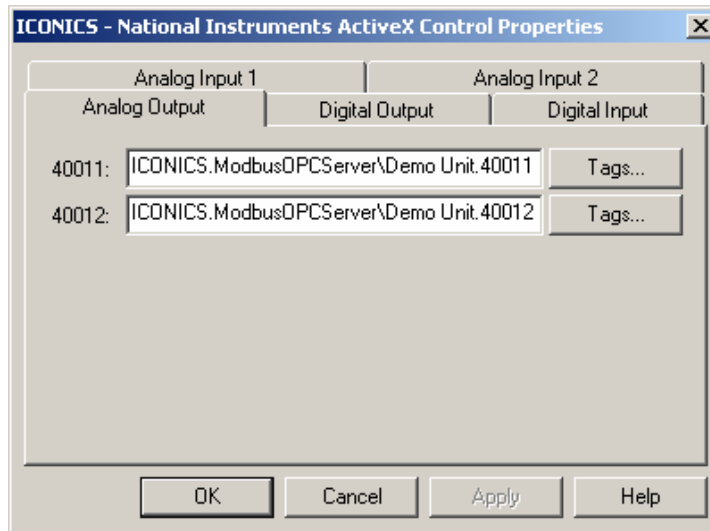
ICONICS - National Instruments ActiveX Control Properties

Analog Input 1
Analog Input 2
Analog Output
Digital Output
Digital Input

40011: ICONICS.ModbusOPCServer\Demo Unit.40011 Tags...
40012: ICONICS.ModbusOPCServer\Demo Unit.40012 Tags...

OK
Cancel
Apply
Help